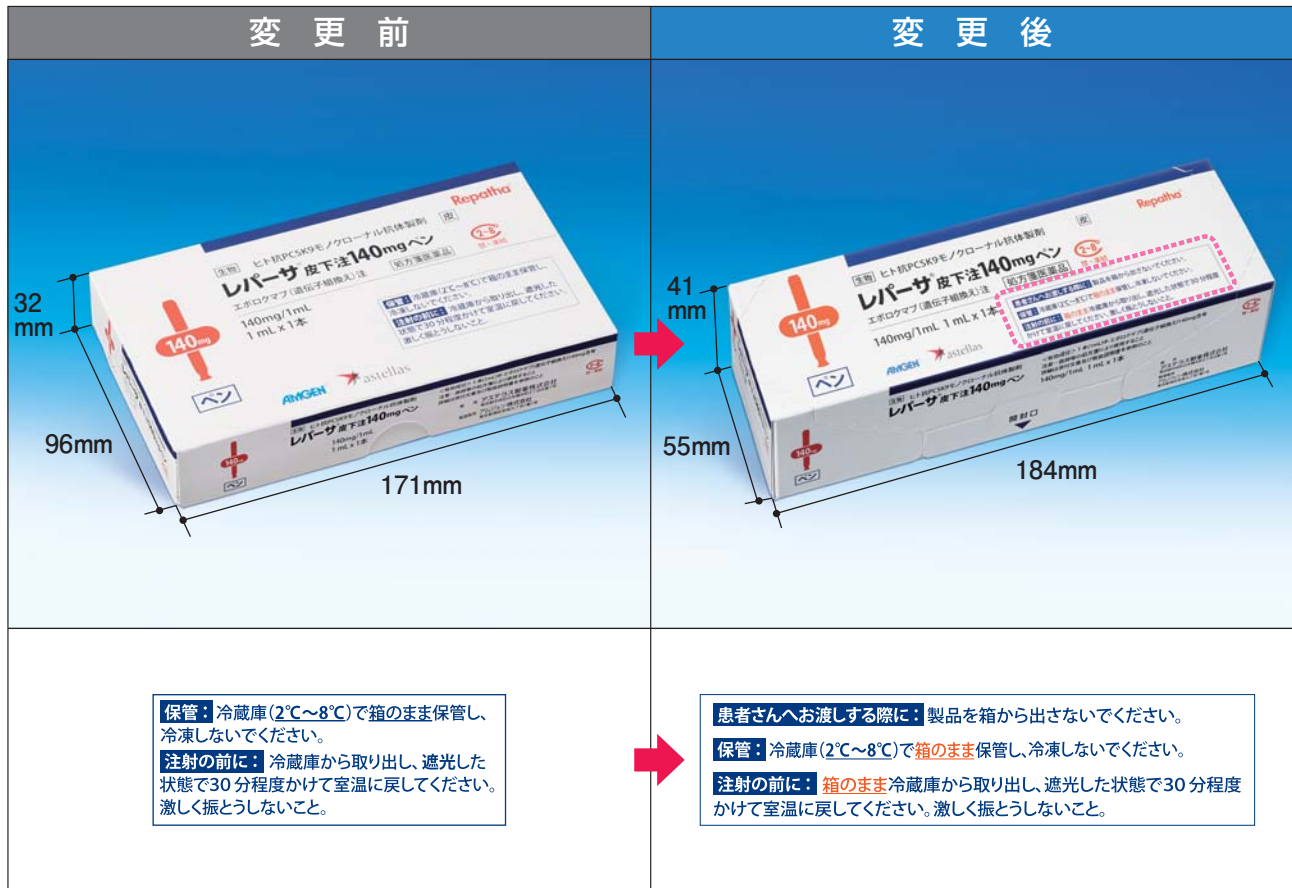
変 更 前

変 更 後

32 mm

96mm

171mm

Repatha

ヒト抗PCSK9モノクローナル抗体製剤

生物

レパーサ 皮下注140mgペン

エボロクマブ(遺伝子組換え)注

処方箋医薬品

140mg/1mL 1mL×1本

保管: 冷蔵庫(2℃〜8℃)で箱のまま保管し、冷凍しないでください。

注射の前に: 冷蔵庫から取り出し、遮光した状態で30分程度かけて室温に戻してください。激しく振とうしないこと。

140mg

ペン

AMGEN astellas

41 mm

55mm

184mm

開封口

保管: 冷蔵庫(2℃〜8℃)で箱のまま保管し、冷凍しないでください。

注射の前に: 冷蔵庫から取り出し、遮光した状態で30分程度かけて室温に戻してください。激しく振とうしないこと。

患者さんへお渡しする際に: 製品を箱から出さないでください。

保管: 冷蔵庫(2℃〜8℃)で箱のまま保管し、冷凍しないでください。

注射の前に: 箱のまま冷蔵庫から取り出し、遮光した状態で30分程度かけて室温に戻してください。激しく振とうしないこと。